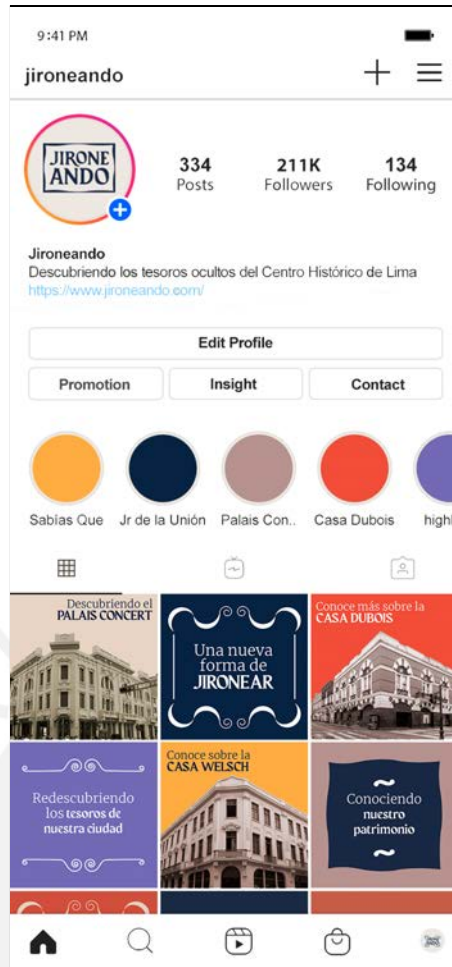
9:41 PM

jironeando

JIRONE ANDO

334
Posts

211K
Followers

134
Following

Jironeando
Descubriendo los tesoros ocultos del Centro Histórico de Lima
https://www.jironeando.com/

Edit Profile

Promotion

Insight

Contact

Sabías Que

Jr de la Unión

Palais Con..

Casa Dubois

high

Descubriendo el PALAIS CONCERT

Una nueva forma de JIRONEAR

Conoce más sobre la CASA DUBOIS

Redescubriendo los tesoros de nuestra ciudad

Conoce sobre la CASA WELSCH

Conociendo nuestro patrimonio